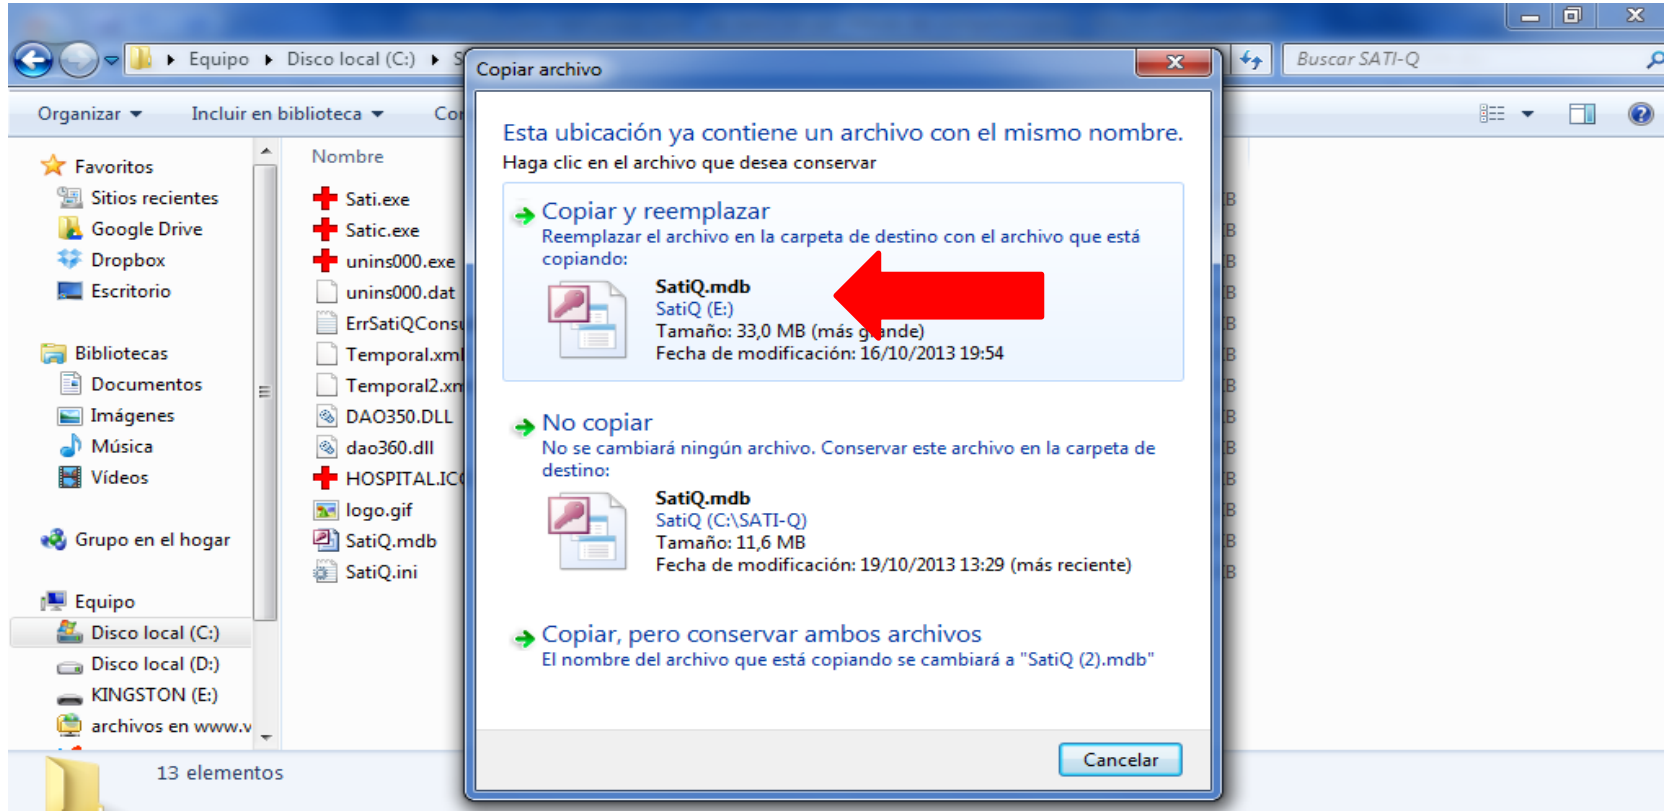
Equipo ▸ Disco local (C:) ▸ S

Buscar SATI-Q

Organizar ▾ Incluir en biblioteca ▾ Co

Favoritos
Sitios recientes
Google Drive
Dropbox
Escritorio

Bibliotecas
Documentos
Imágenes
Música
Vídeos

Grupo en el hogar

Equipo
Disco local (C:)
Disco local (D:)
KINGSTON (E:)
archivos en www.v

Nombre
Sati.exe
Satic.exe
unins000.exe
unins000.dat
ErrSatiQCons
Temporal.xml
Temporal2.xn
DAO350.DLL
dao360.dll
HOSPITAL.IC
logo.gif
SatiQ.mdb
SatiQ.ini

13 elementos

Copiar archivo

Esta ubicación ya contiene un archivo con el mismo nombre.
Haga clic en el archivo que desea conservar

Copiar y reemplazar
Reemplazar el archivo en la carpeta de destino con el archivo que está copiando:
SatiQ.mdb
SatiQ (E:)
Tamaño: 33,0 MB (más g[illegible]nde)
Fecha de modificación: 16/10/2013 19:54

No copiar
No se cambiará ningún archivo. Conservar este archivo en la carpeta de destino:
SatiQ.mdb
SatiQ (C:\SATI-Q)
Tamaño: 11,6 MB
Fecha de modificación: 19/10/2013 13:29 (más reciente)

Copiar, pero conservar ambos archivos
El nombre del archivo que está copiando se cambiará a "SatiQ (2).mdb"

Cancelar